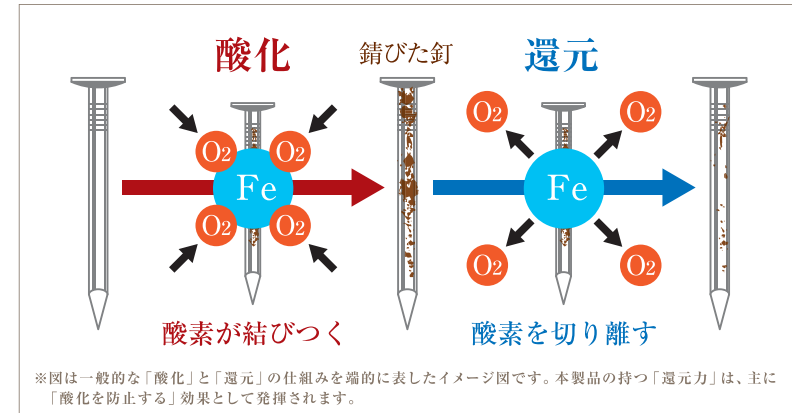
酸化

錆びた釘

還元

$O_2$ $O_2$ Fe $O_2$ $O_2$

$O_2$ $O_2$ Fe $O_2$ $O_2$

酸素が結びつく

酸素を切り離す

※図は一般的な「酸化」と「還元」の仕組みを端的に表したイメージ図です。本製品の持つ「還元力」は、主に「酸化を防止する」効果として発揮されます。